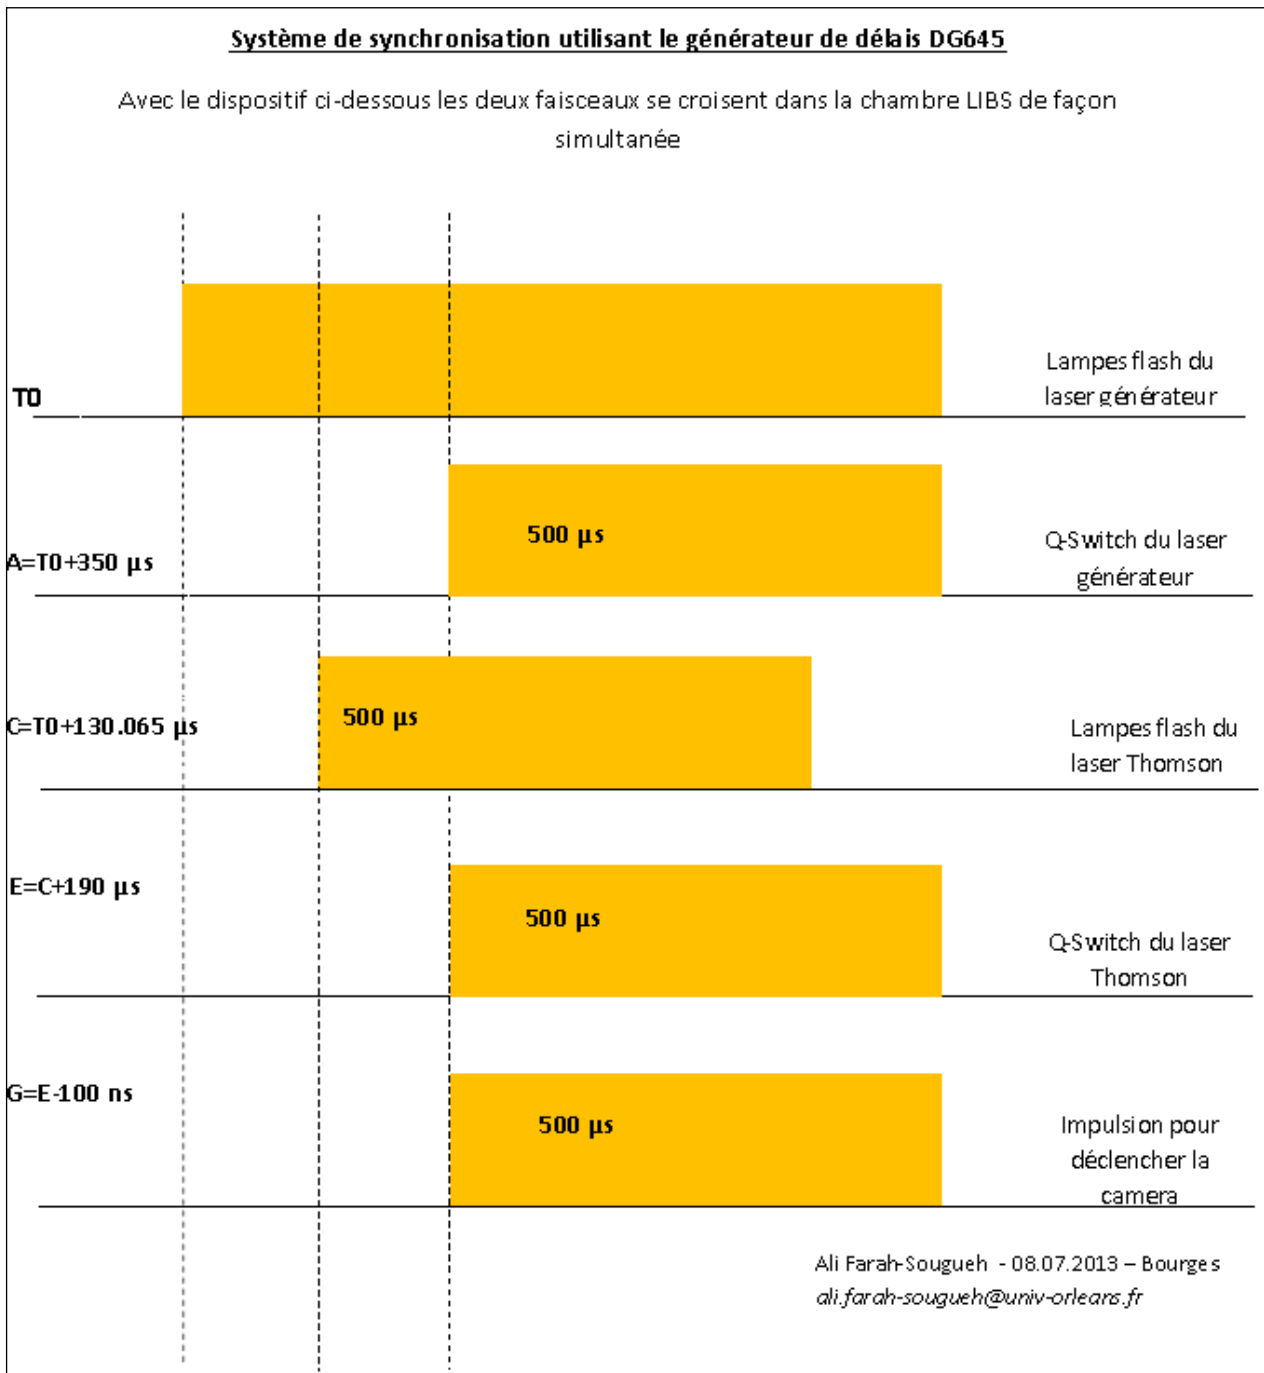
Système de synchronisation utilisant le générateur de délais DG645

Avec le dispositif ci-dessous les deux faisceaux se croisent dans la chambre LIBS de façon simultanée

T0

Lampes flash du laser générateur

A=T0+350 µs

500 µs

Q-Switch du laser générateur

C=T0+130.065 µs

500 µs

Lampes flash du laser Thomson

E=C+190 µs

500 µs

Q-Switch du laser Thomson

G=E-100 ns

500 µs

Impulsion pour déclencher la camera

Ali Farah-Sougueh - 08.07.2013 – Bourges
ali.farah-sougueh@univ-orleans.fr